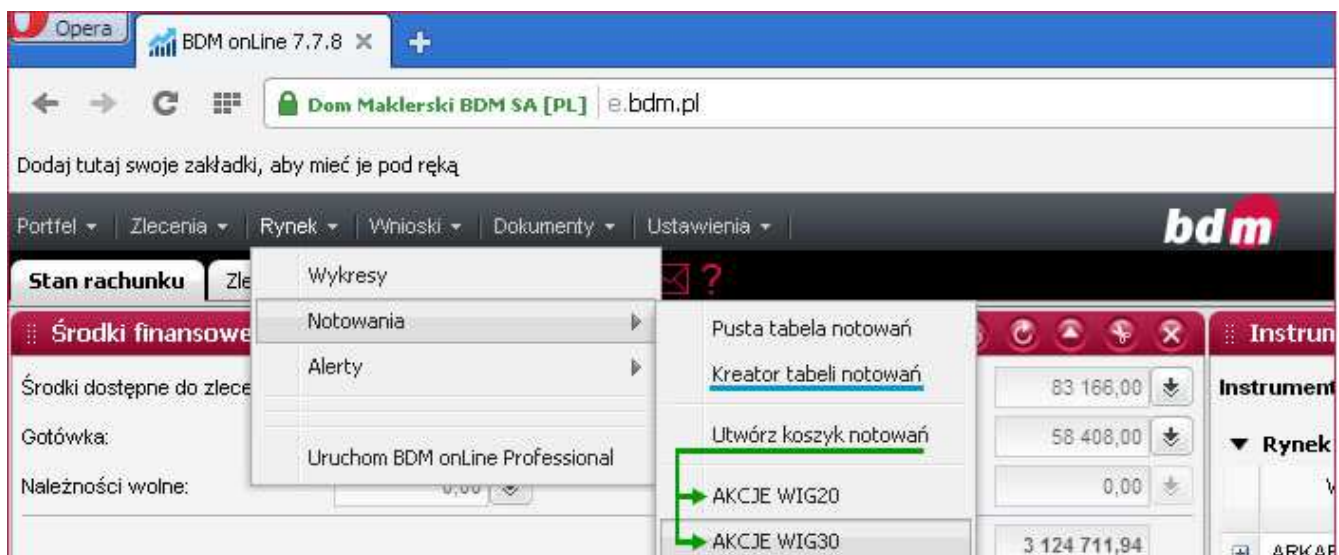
Opera
BDM onLine 7.7.8
Dom Maklerski BDM SA [PL] e.bdm.pl
Dodaj tutaj swoje zakładki, aby mieć je pod ręką
Portfel ▾ Zlecenia ▾ Rynek ▾ Wnioski ▾ Dokumenty ▾ Ustawienia ▾
bdm
Stan rachunku Zle
Wykresy
Notowania
Alerty
Uruchom BDM onLine Professional
Pusta tabela notowań
Kreator tabeli notowań
Utwórz koszyk notowań
AKCJE WIG20
AKCJE WIG30
Środki finansowe
Środki dostępne do zlece
Gotówka:
Należności wolne:
0,00
83 166,00
58 408,00
0,00
3 124 711,94
Instrum
Instrument
▼ Rynek
ARKA